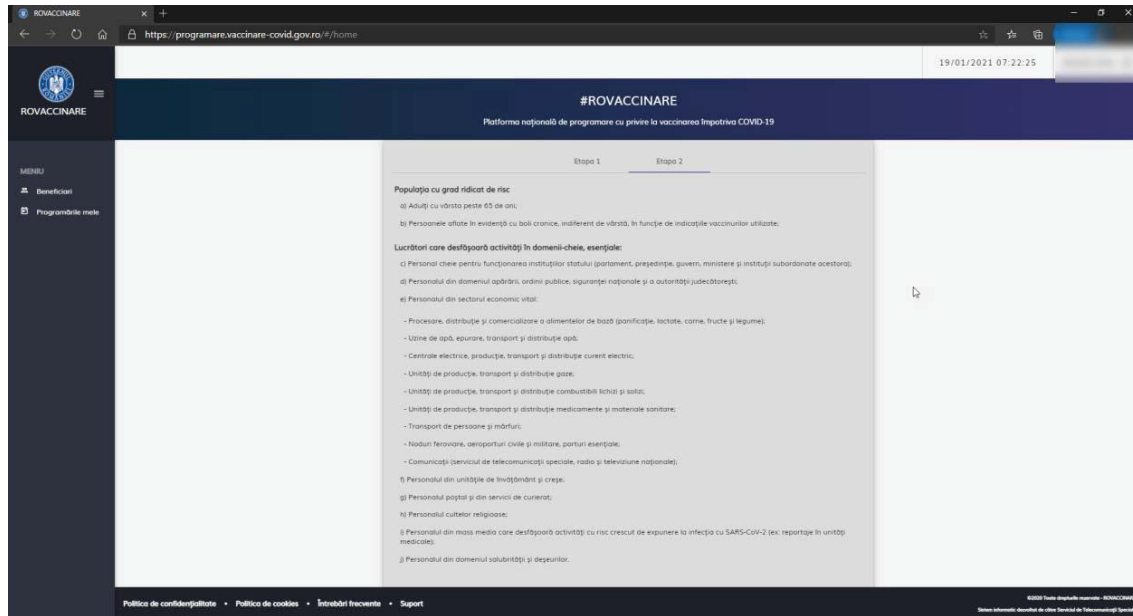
ROVACCINARE
https://programare.vaccinare-covid.gov.ro/#/home

19/01/2021 07:22:25

ROVACCINARE

#ROVACCINARE

Platforma națională de programare cu privire la vaccinarea împotriva COVID-19

MENIU
Beneficiari
Programările mele

Etapa 1
Etapa 2

Populația cu grad ridicat de risc

a) Adulți cu vârsta peste 65 de ani;

b) Persoanele aflate în evidență cu boli cronice, indiferent de vârstă, în funcție de indicațiile vaccinurilor utilizate;

Lucrători care desfășoară activități în domenii-cheie, esențiale:

c) Personal cheie pentru funcționarea instituțiilor statului (parlament, președinție, guvern, ministere și instituții subordonate acestora);

d) Personalul din domeniul apărării, ordinii publice, siguranței naționale și a autorității judecătorești;

e) Personalul din sectorul economic vital:

- Procesare, distribuție și comercializare a alimentelor de bază (panificație, lactate, carne, fructe și legume);

- Uzine de apă, epurare, transport și distribuție apă;

- Centrale electrice, producție, transport și distribuție curent electric;

- Unități de producție, transport și distribuție gaze;

- Unități de producție, transport și distribuție combustibili lichizi și solizi;

- Unități de producție, transport și distribuție medicamente și materiale sanitare;

- Transport de persoane și mărfuri;

- Noduri feroviare, aeroporturi civile și militare, porturi esențiale;

- Comunicații (serviciul de telecomunicații speciale, radio și televiziune naționale);

f) Personalul din unitățile de învățământ și creșe;

g) Personalul poștal și din servicii de curierat;

h) Personalul cultelor religioase;

i) Personalul din mass media care desfășoară activități cu risc crescut de expunere la infecția cu SARS-CoV-2 (ex: reportaje în unități medicale);

j) Personalul din domeniul salubrității și deșeurilor.

Politica de confidențialitate • Politica de cookies • Întrebări frecvente • Suport

©2020 Toate drepturile rezervate - ROVACCINARE
Sistem informatic dezvoltat de către Serviciul de Telecomunicații Speciale